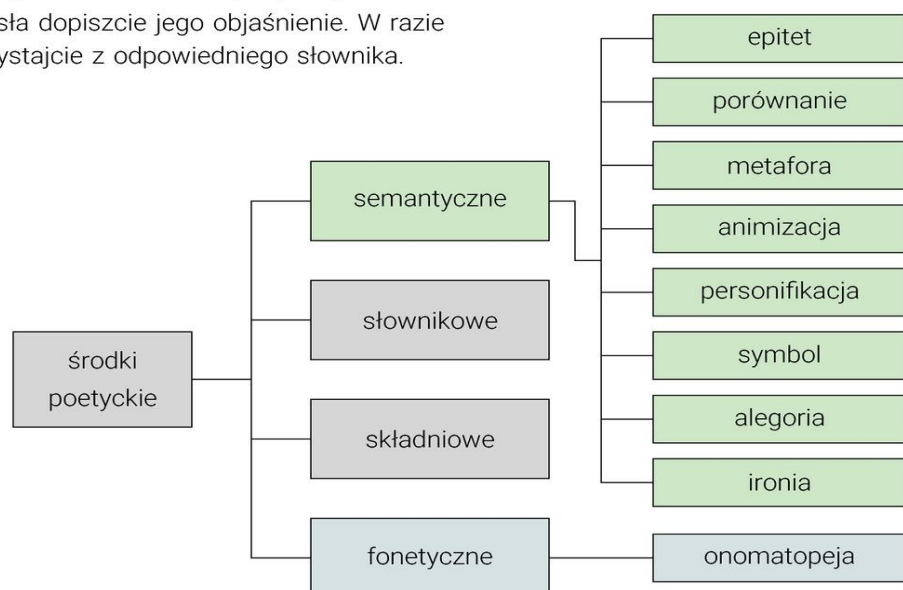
sła dopiszcie jego objaśnienie. W razie
ystajcie z odpowiedniego słownika.

środki poetyckie

semantyczne

słownikowe

składniowe

fonetyczne

epitet

porównanie

metafora

animizacja

personifikacja

symbol

alegoria

ironia

onomatopeja